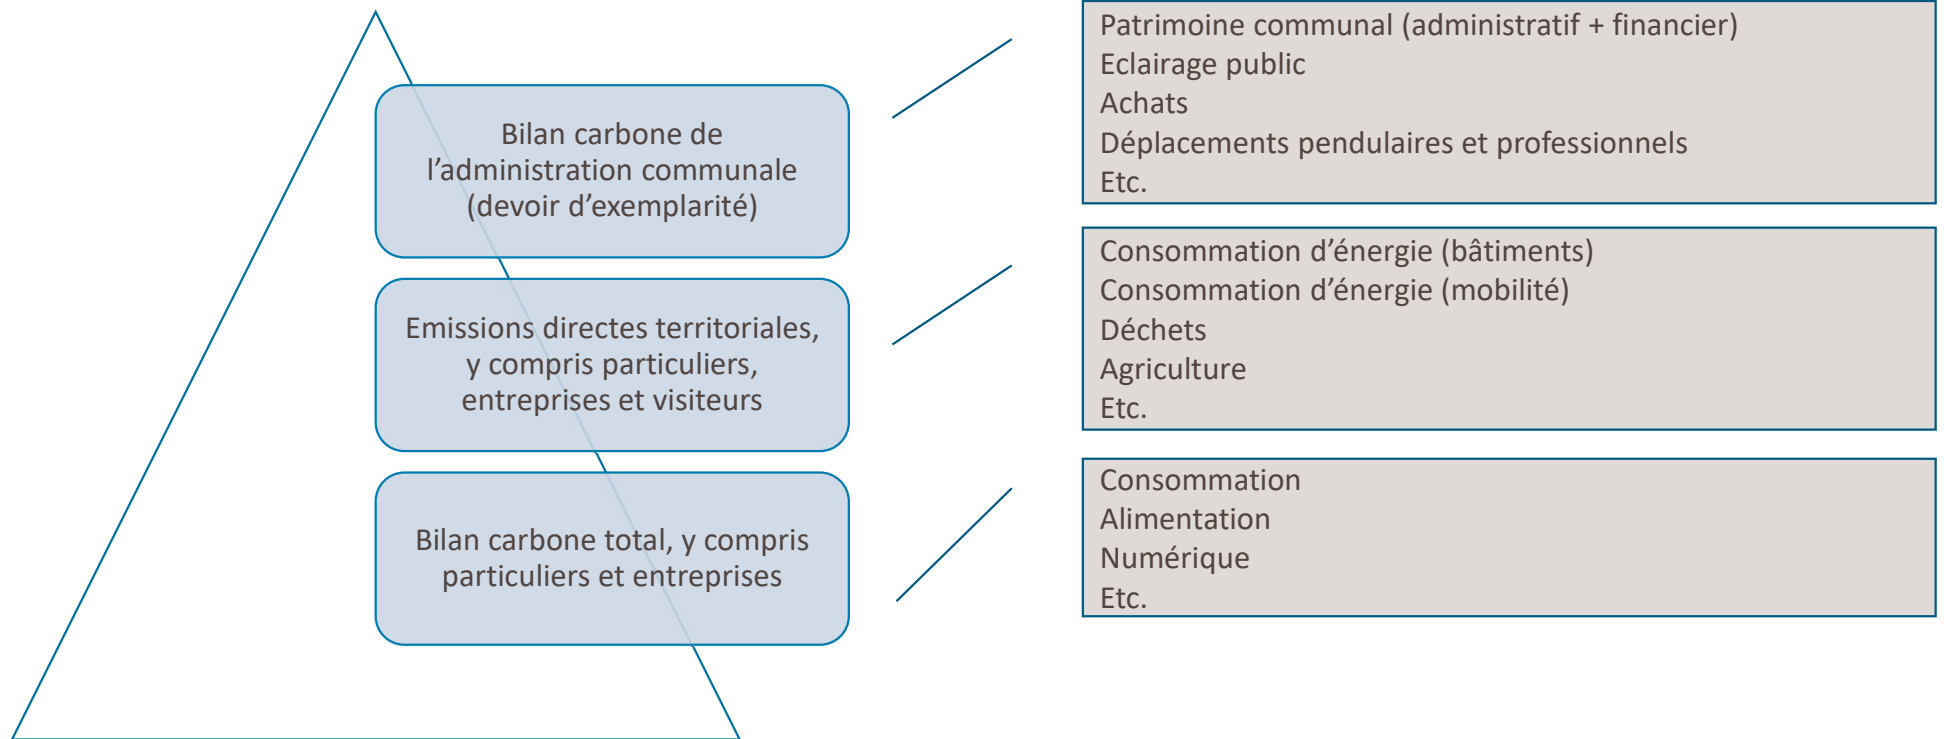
Bilan carbone de l’administration communale (devoir d’exemplarité)

Patrimoine communal (administratif + financier)
Eclairage public
Achats
Déplacements pendulaires et professionnels
Etc.

Emissions directes territoriales, y compris particuliers, entreprises et visiteurs

Consommation d’énergie (bâtiments)
Consommation d’énergie (mobilité)
Déchets
Agriculture
Etc.

Bilan carbone total, y compris particuliers et entreprises

Consommation
Alimentation
Numérique
Etc.